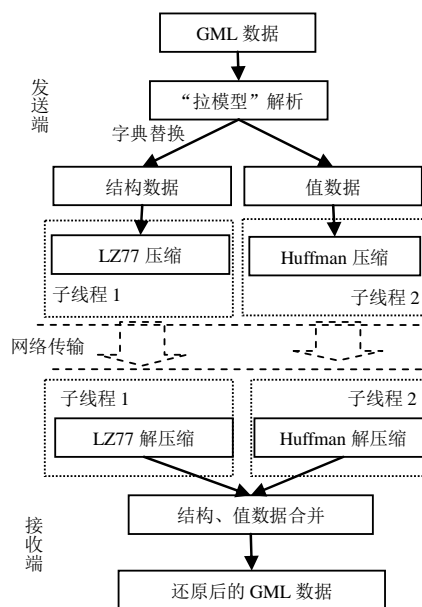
GML 数据

发送端

“拉模型”解析

字典替换

结构数据

值数据

LZ77 压缩

子线程 1

Huffman 压缩

子线程 2

网络传输

子线程 1

LZ77 解压缩

子线程 2

Huffman 解压缩

接收端

结构、值数据合并

还原后的 GML 数据